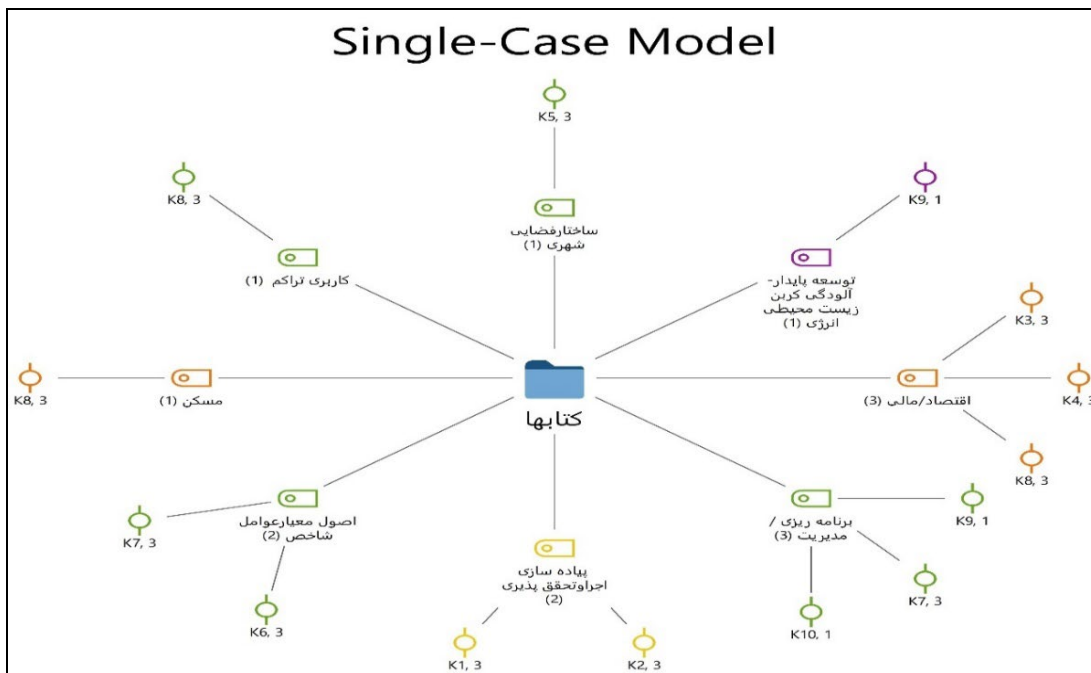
Single-Case Model

K5, 3

K8, 3

K9, 1

ساختارفضایی شهری (1)

کاربری تراکم (1)

توسعه پایدار- آلودگی کربن زیست محیطی انرژی (1)

K3, 3

K8, 3

مسکن (1)

کتابها

اقتصاد/مالی (3)

K4, 3

K8, 3

اصول معیارعوامل شاخص (2)

K7, 3

پیاده سازی اجراوتحقق پذیری (2)

برنامه ریزی / مدیریت (3)

K9, 1

K7, 3

K6, 3

K1, 3

K2, 3

K10, 1